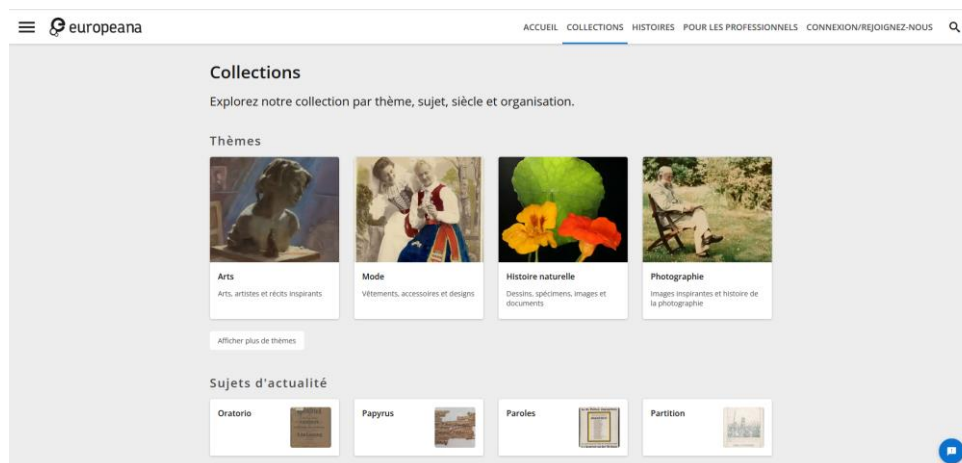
europeana

ACCUEIL COLLECTIONS HISTOIRES POUR LES PROFESSIONNELS CONNEXION/REJOIGNEZ-NOUS

Collections

Explorez notre collection par thème, sujet, siècle et organisation.

Thèmes

Arts
Arts, artistes et récits inspirants

Mode
Vêtements, accessoires et designs

Histoire naturelle
Dessins, spécimens, images et documents

Photographie
Images inspirantes et histoire de la photographie

Afficher plus de thèmes

Sujets d'actualité

Oratorio

Papyrus

Paroles

Partition